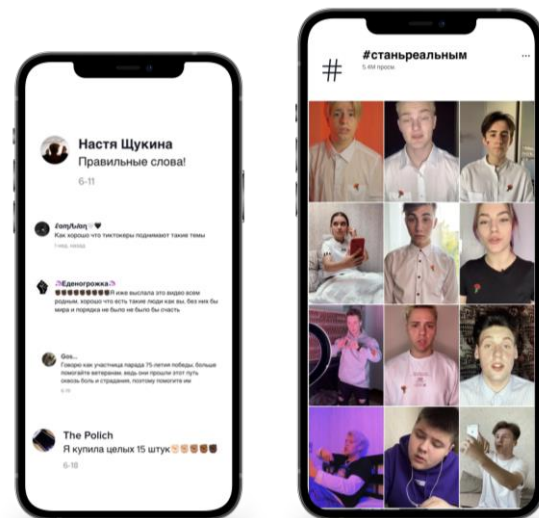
Настя Щукина
Правильные слова!
6-11

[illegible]
Как хорошо что тиктокеры поднимают такие темы
1 нед. назад

Единорожка
Я уже выслала это видео всем родным. хорошо что есть такие люди как вы, без них бы мира и порядка не было не было бы счастья

Gos...
Говорю как участница парада 75-летия победы, больше помогайте ветеранам, ведь они прошли этот путь сквозь боль и страдания, поэтому помогите им

The Polich
Я купила целых 15 штук
6-18

#
#станьреальным
5.4M просм.
...